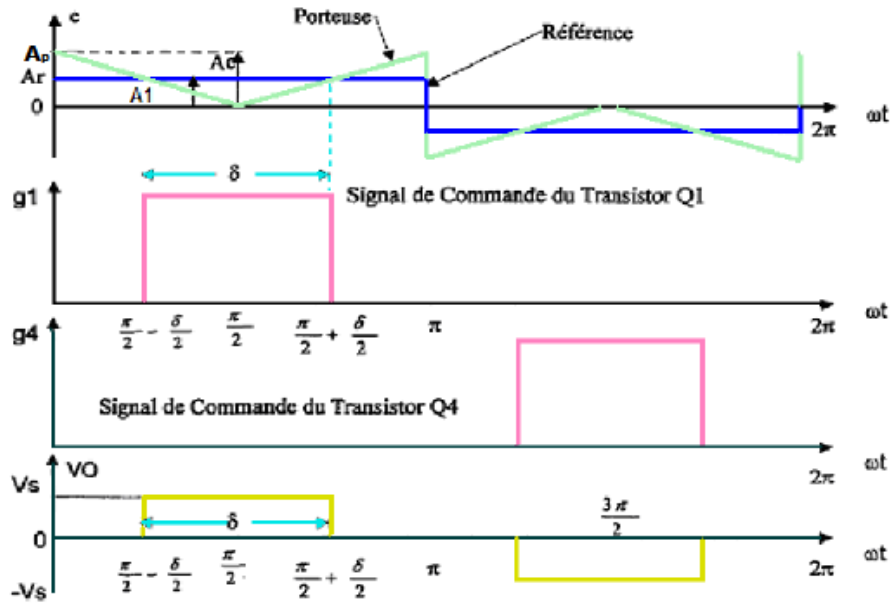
e

Porteuse

Référence

$A_p$

Ac

Ar

A1

0

ωt

$2\pi$

δ

g1

Signal de Commande du Transistor Q1

ωt

$2\pi$

$\frac{\pi}{2} - \frac{\delta}{2}$ $\frac{\pi}{2}$ $\frac{\pi}{2} + \frac{\delta}{2}$ $\pi$

g4

Signal de Commande du Transistor Q4

ωt

$2\pi$

Vs

VO

δ

$\frac{3\pi}{2}$

0

ωt

-Vs

$\frac{\pi}{2} - \frac{\delta}{2}$ $\frac{\pi}{2}$ $\frac{\pi}{2} + \frac{\delta}{2}$ $\pi$

$2\pi$